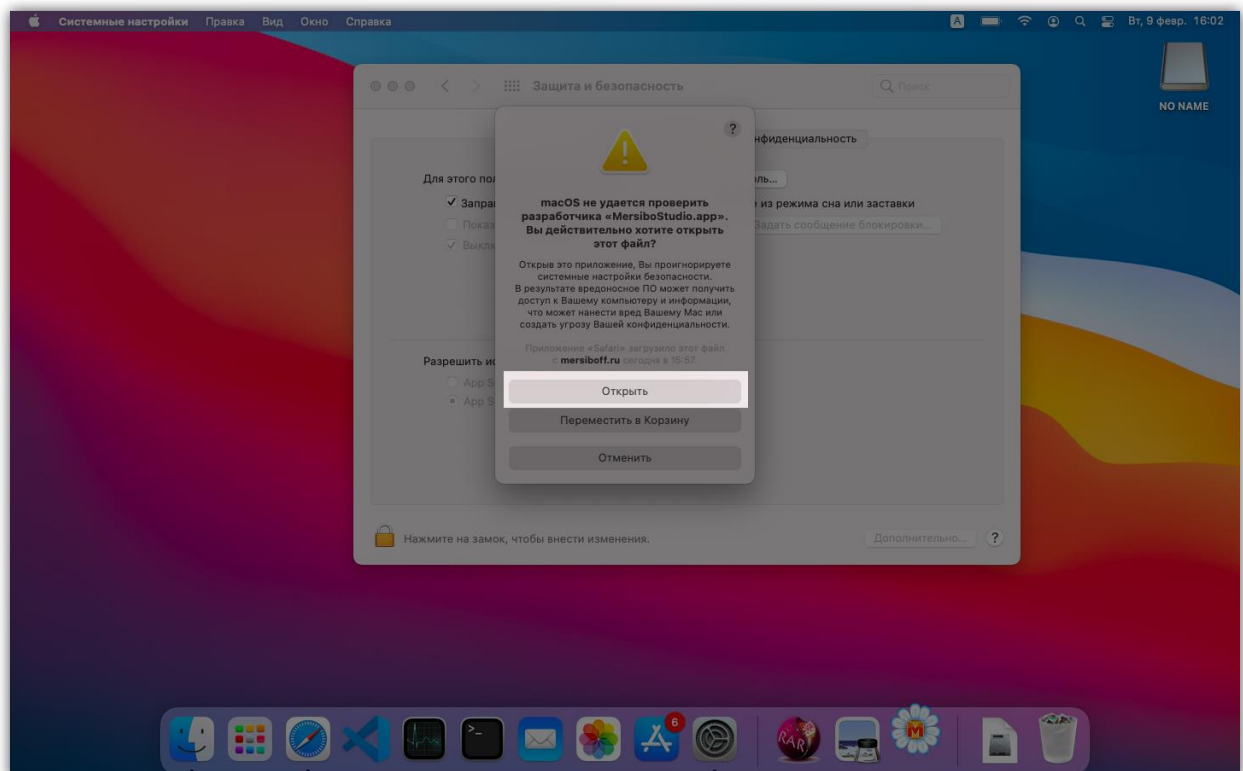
Системные настройки Правка Вид Окно Справка

A Вт, 9 февр. 16:02

NO NAME

Защита и безопасность

Поиск

нфиденциальность

Для этого по

✓ Запра

Показ

✓ Выкл

ль...

из режима сна или заставки

Задать сообщение блокировки...

Разрешить ис

App S

App S

macOS не удается проверить разработчика «MersiboStudio.app». Вы действительно хотите открыть этот файл?

Открыв это приложение, Вы проигнорируете системные настройки безопасности. В результате вредоносное ПО может получить доступ к Вашему компьютеру и информации, что может нанести вред Вашему Mac или создать угрозу Вашей конфиденциальности.

Приложение «Safari» загрузило этот файл с mersiboff.ru сегодня в 15:57.

Открыть

Переместить в Корзину

Отменить

Нажмите на замок, чтобы внести изменения.

Дополнительно...

?

6